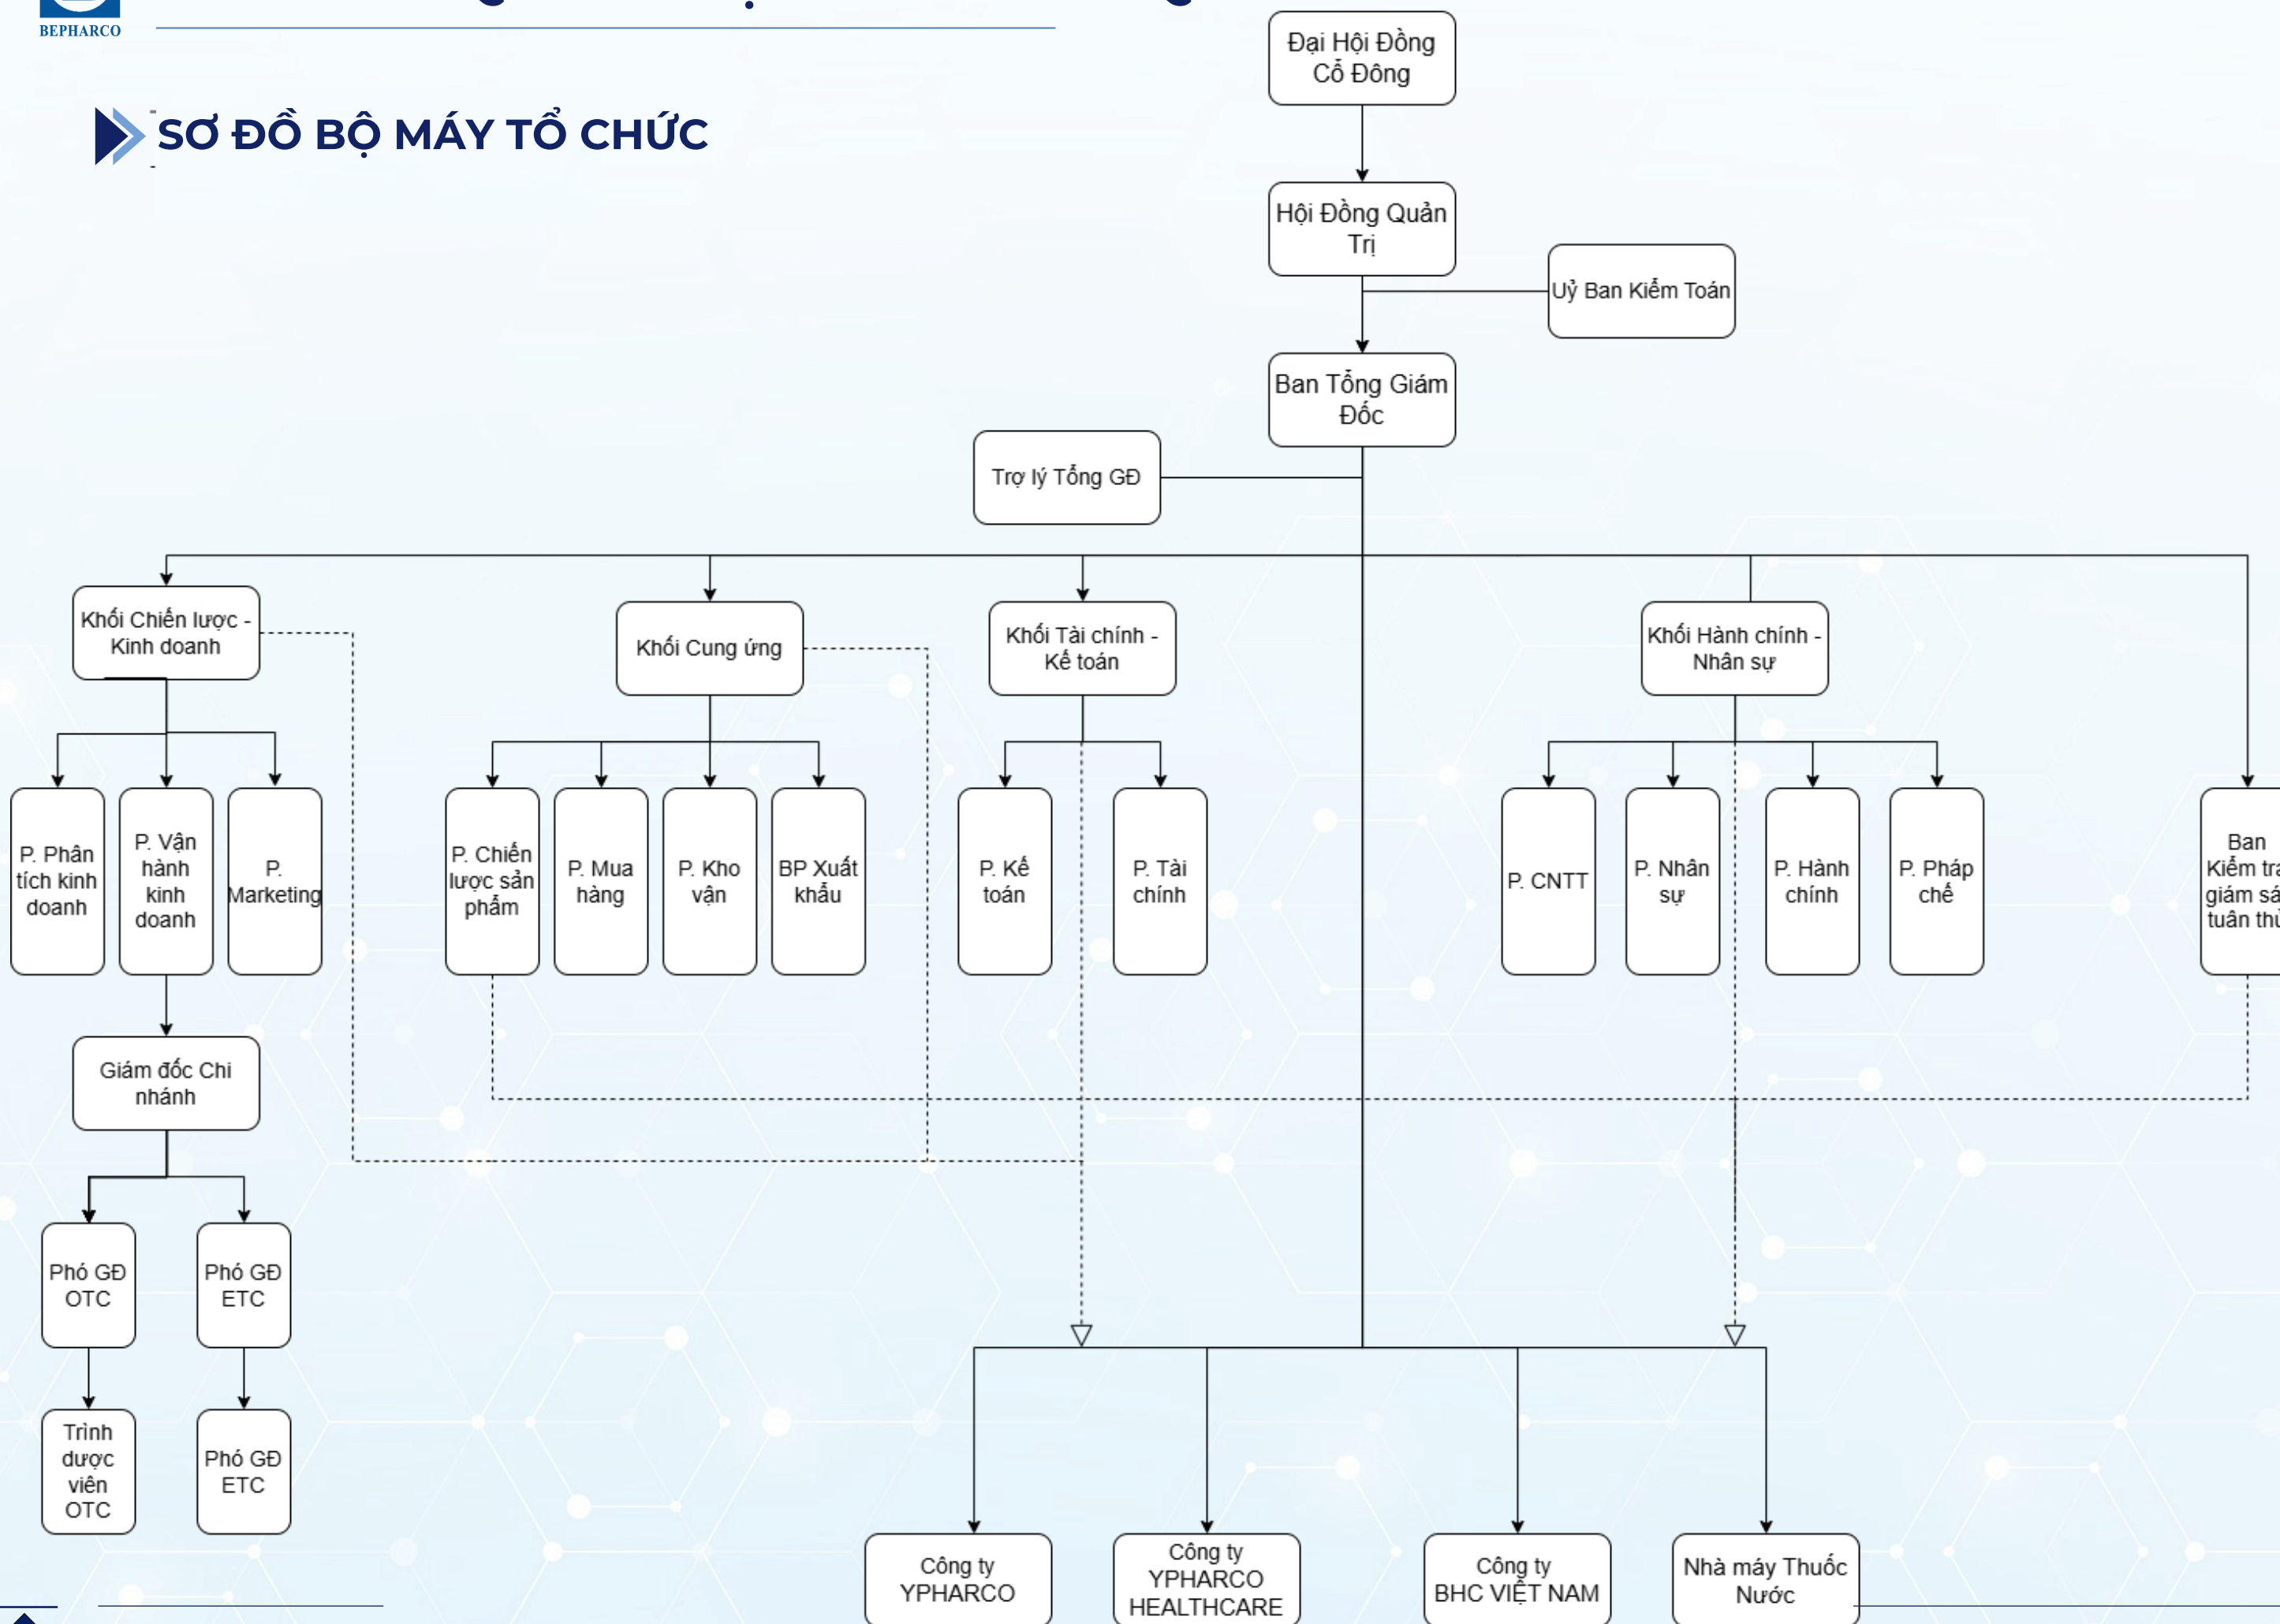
BEPHARCO

SƠ ĐỒ BỘ MÁY TỔ CHỨC

Đại Hội Đồng Cổ Đông

Hội Đồng Quản Trị

Uỷ Ban Kiểm Toán

Ban Tổng Giám Đốc

Trợ lý Tổng GĐ

Khối Chiến lược - Kinh doanh

Khối Cung ứng

Khối Tài chính - Kế toán

Khối Hành chính - Nhân sự

P. Phân tích kinh doanh

P. Vận hành kinh doanh

P. Marketing

P. Chiến lược sản phẩm

P. Mua hàng

P. Kho vận

BP Xuất khẩu

P. Kế toán

P. Tài chính

P. CNTT

P. Nhân sự

P. Hành chính

P. Pháp chế

Ban Kiểm tra giám sá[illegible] tuân thủ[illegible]

Giám đốc Chi nhánh

Phó GĐ OTC

Phó GĐ ETC

Trình dược viên OTC

Phó GĐ ETC

Công ty YPHARCO

Công ty YPHARCO HEALTHCARE

Công ty BHC VIỆT NAM

Nhà máy Thuốc Nước